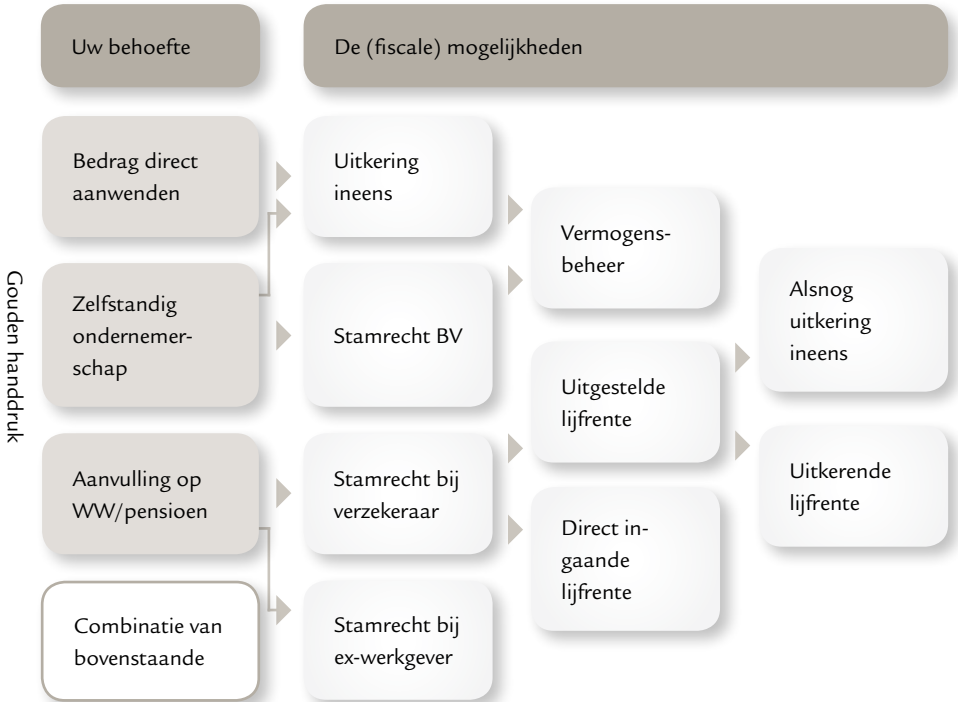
Uw behoefte

De (fiscale) mogelijkheden

Gouden handdruk

Bedrag direct aanwenden

Zelfstandig ondernemerschap

Aanvulling op WW/pensioen

Combinatie van bovenstaande

Uitkering ineens

Stamrecht BV

Stamrecht bij verzekeraar

Stamrecht bij ex-werkgever

Vermogensbeheer

Uitgestelde lijfrente

Direct ingaande lijfrente

Alsnog uitkering ineens

Uitkerende lijfrente